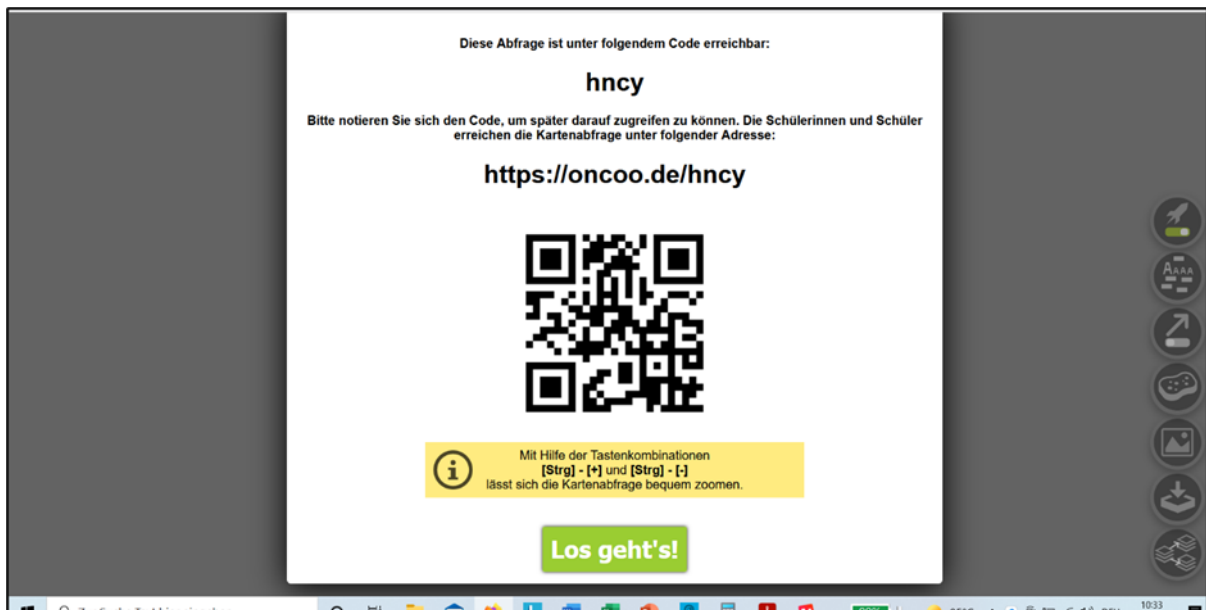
Diese Abfrage ist unter folgendem Code erreichbar:

hncy

Bitte notieren Sie sich den Code, um später darauf zugreifen zu können. Die Schülerinnen und Schüler erreichen die Kartenabfrage unter folgender Adresse:

https://oncoo.de/hncy

Mit Hilfe der Tastenkombinationen
[Strg] - [+] und [Strg] - [-]
lässt sich die Kartenabfrage bequem zoomen.

Los geht's!

10:33